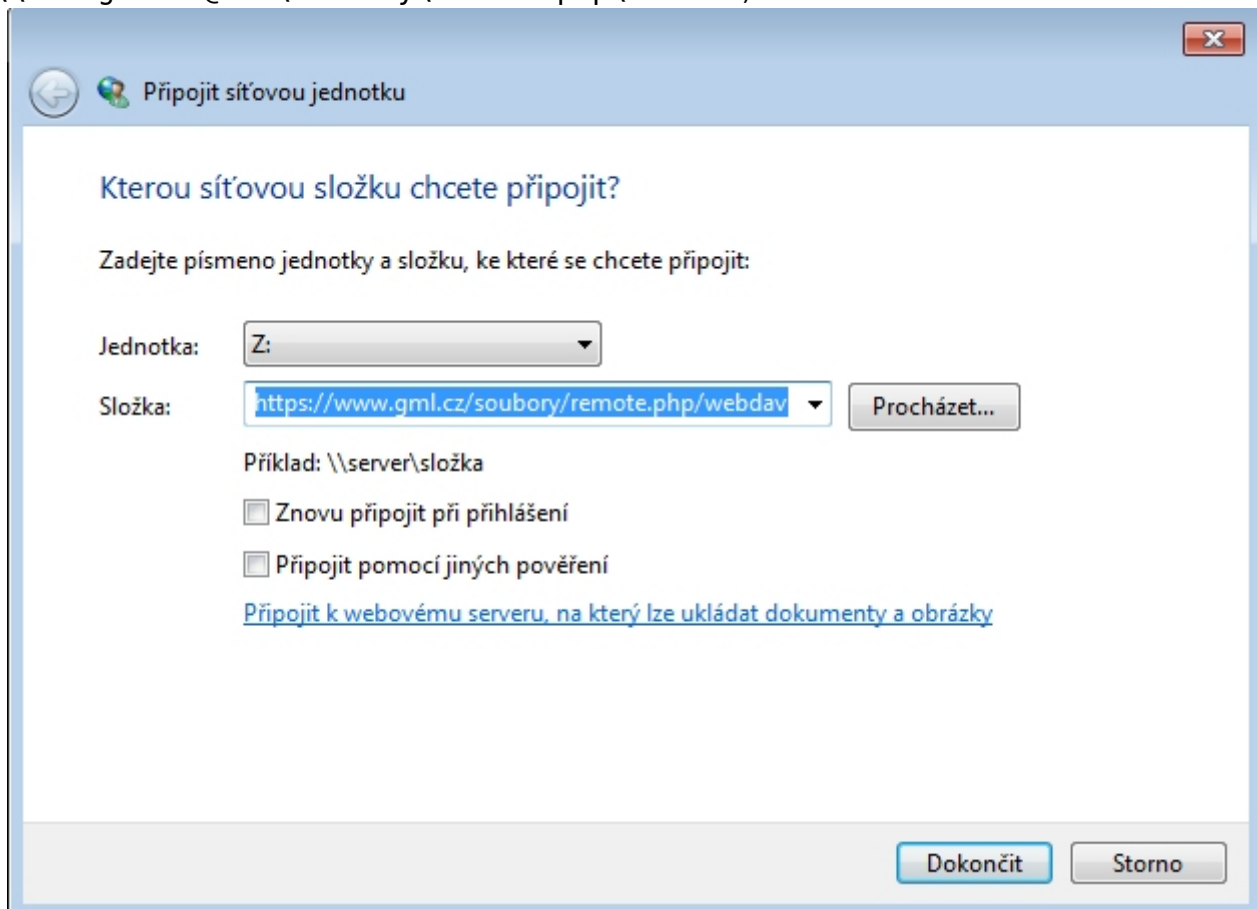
Připojit síťovou jednotku

Kterou síťovou složku chcete připojit?

Zadejte písmeno jednotky a složku, ke které se chcete připojit:

Jednotka: Z:

Složka: https://www.gml.cz/soubory/remote.php/webdav

Procházet...

Příklad: \\server\složka

Znovu připojit při přihlášení

Připojit pomocí jiných pověření

Připojit k webovému serveru, na který lze ukládat dokumenty a obrázky

Dokončit

Storno